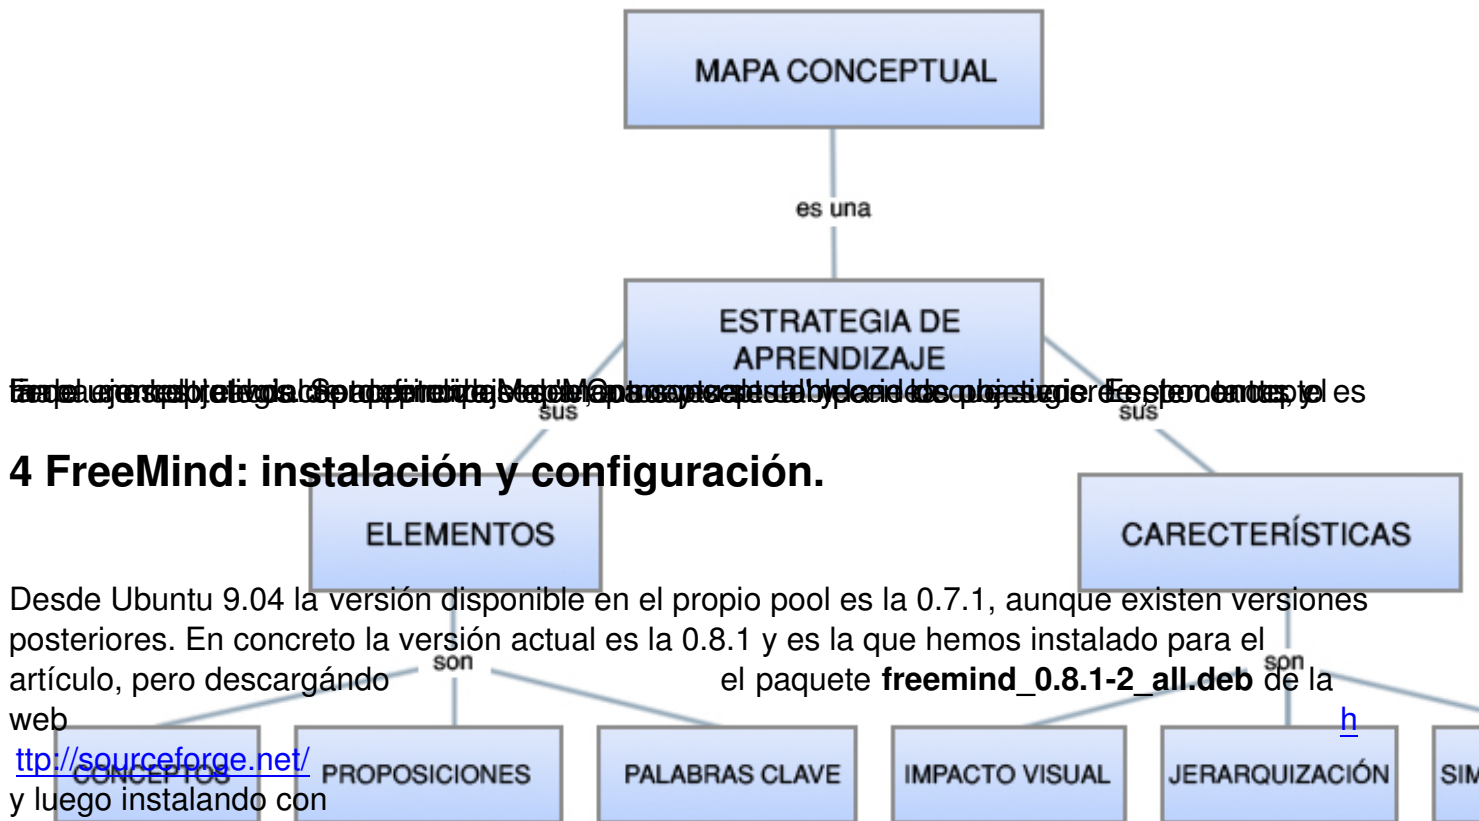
MAPA CONCEPTUAL

es una

ESTRATEGIA DE APRENDIZAJE

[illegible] el es

sus

sus

4 FreeMind: instalación y configuración.

ELEMENTOS

CARECTERÍSTICAS

Desde Ubuntu 9.04 la versión disponible en el propio pool es la 0.7.1, aunque existen versiones posteriores. En concreto la versión actual es la 0.8.1 y es la que hemos instalado para el artículo, pero descargándo el paquete **freemind_0.8.1-2_all.deb** de la web h ttp://sourceforge.net/ y luego instalando con

son

son

CONCEPTOS

PROPOSICIONES

PALABRAS CLAVE

IMPACTO VISUAL

JERARQUIZACIÓN

SIM